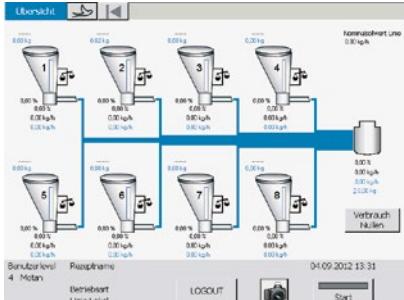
Übersicht

Nominalsollwert Linie
0.00 kg/h

0.00 kg
1
0.00 %
0.00 kg/h
0.00 kg/h

0.00 kg
2
0.00 %
0.00 kg/h
0.00 kg/h

0.00 kg
3
0.00 %
0.00 kg/h
0.00 kg/h

0.00 kg
4
0.00 %
0.00 kg/h
0.00 kg/h

0.00 %
0.00 kg/h
0.00 kg/h
0.00 kg/h

0.00 kg
5
0.00 %
0.00 kg/h
0.00 kg/h

0.00 kg
6
0.00 %
0.00 kg/h
0.00 kg/h

0.00 kg
7
0.00 %
0.00 kg/h
0.00 kg/h

0.00 kg
8
0.00 %
0.00 kg/h
0.00 kg/h

Verbrauch
Nullen

Benutzerlevel
4 Motan

Rezeptname

Betriebsart
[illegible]

LOGOUT

04.09.2012 13:31

Start